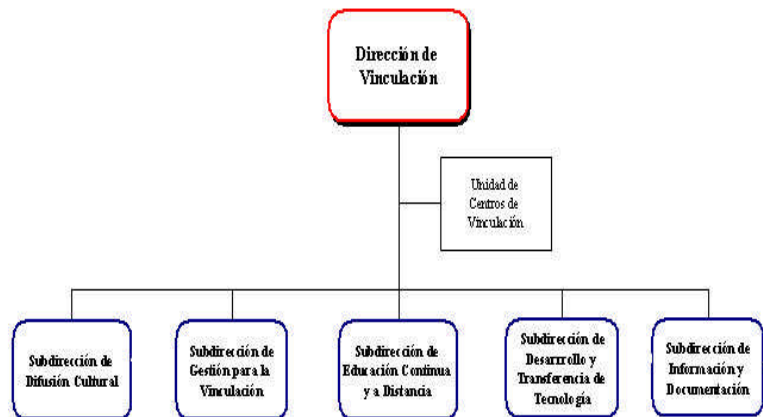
Dirección de Vinculación

Unidad de Centros de Vinculación

Subdirección de Difusión Cultural

Subdirección de Gestión para la Vinculación

Subdirección de Educación Continua y a Distancia

Subdirección de Desarrollo y Transferencia de Tecnología

Subdirección de Información y Documentación